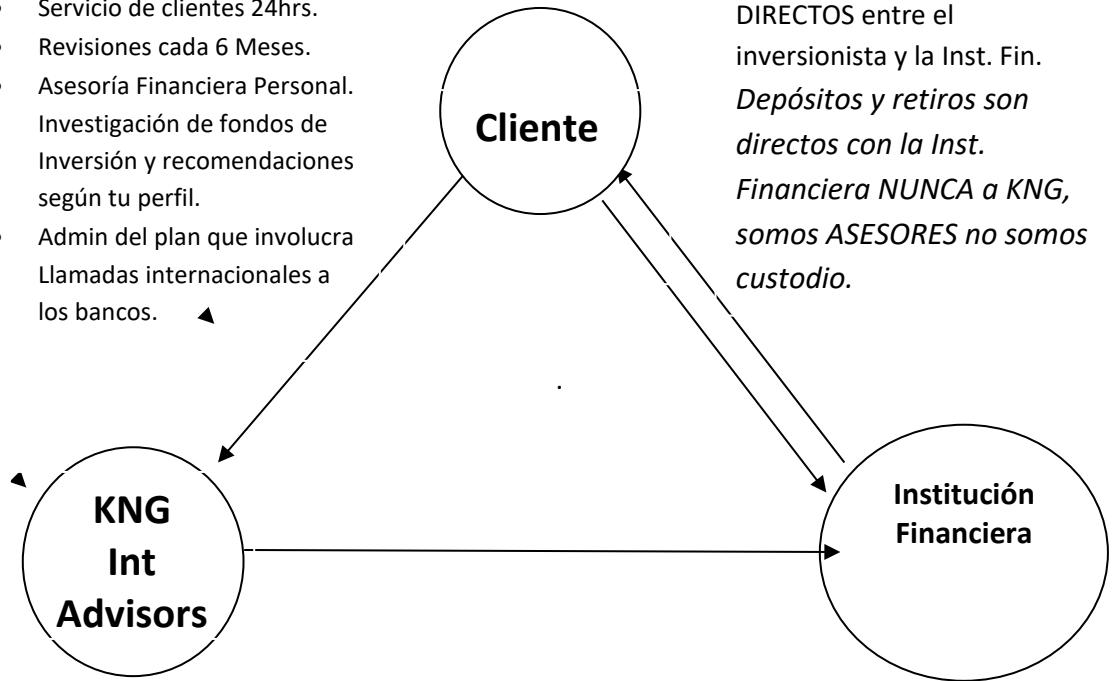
- Servicio de clientes 24hrs.
- Revisiones cada 6 Meses.
- Asesoría Financiera Personal. Investigación de fondos de Inversión y recomendaciones según tu perfil.
- Admin del plan que involucra Llamadas internacionales a los bancos.

DIRECTOS entre el inversionista y la Inst. Fin. *Depósitos y retiros son directos con la Inst. Financiera NUNCA a KNG, somos ASESORES no somos custodio.*

Cliente

KNG Int Advisors

Institución Financiera